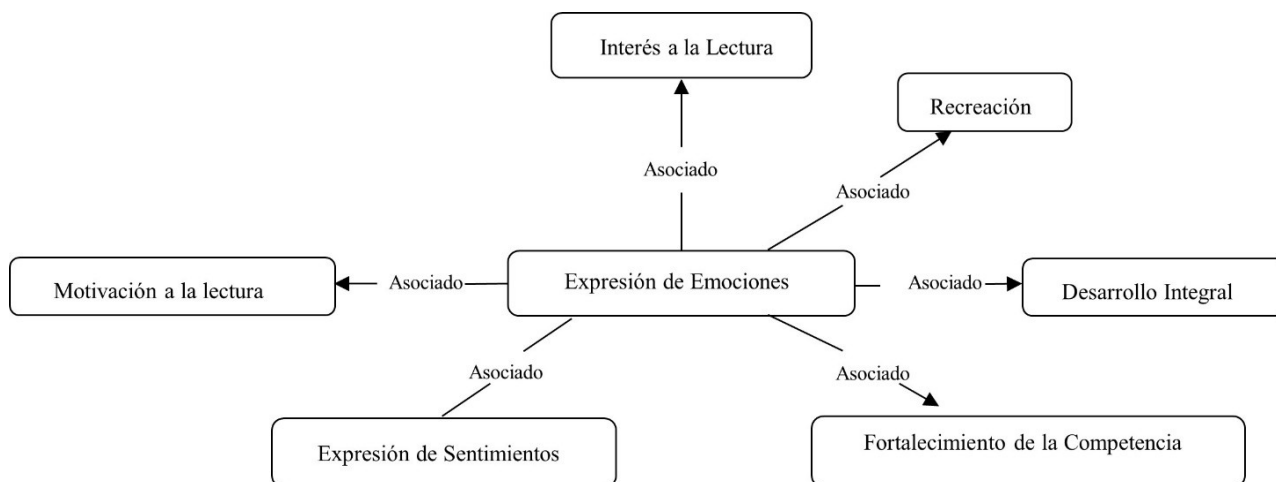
Interés a la Lectura

Recreación

Asociado

Asociado

Motivación a la lectura

Asociado

Expresión de Emociones

Asociado

Desarrollo Integral

Asociado

Asociado

Expresión de Sentimientos

Fortalecimiento de la Competencia